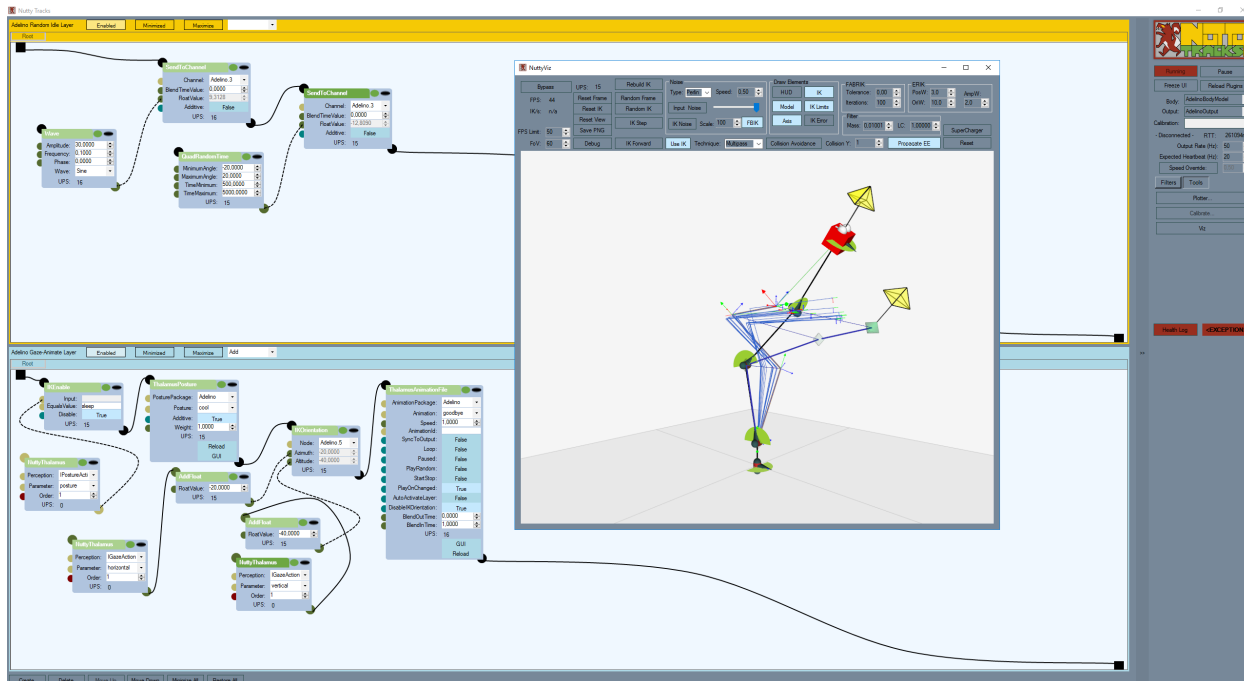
Nutty Tracks

Adelino Random Idle Layer Enabled Minimized Maximize

Root

SendToChannel
Channel Adelino.3
BlendTimeValue 0.0000
FloatValue 0.3128
Additive False
UPS 16

SendToChannel
Channel Adelino.3
BlendTimeValue 0.0000
FloatValue 12.8090
Additive False
UPS 15

Wave
Amplitude 30.0000
Frequency 0.1000
Phase 0.0000
Wave Sine
UPS 16

QuadRandomTime
MinimumAngle -20.0000
MaximumAngle 20.0000
TimeMinimum 500.0000
TimeMaximum 5000.0000
UPS 15

Adelino Gaze-Animate Layer Enabled Minimized Maximize Add

Root

IfEnable
Input
EqualsValue sleep
Disable True
UPS 15

ThalamusPosture
PosturePackage Adelino
Posture cool
Additive True
Weight 1.0000
UPS 15
Reload
GUI

NuttyThalamus
Perception IPostureActi
Parameter posture
Order 1
UPS 0

AddFloat
FloatValue -20.0000
UPS 15

IKOrientation
Node Adelino.5
Azimuth 20.0000
Altitude 40.0000
UPS 15

AddFloat
FloatValue 40.0000
UPS 15

NuttyThalamus
Perception IGazeAction
Parameter horizontal
Order 1
UPS 0

NuttyThalamus
Perception IGazeAction
Parameter vertical
Order 1
UPS 0

ThalamusAnimationFile
AnimationPackage Adelino
Animation goodbye
Speed 1.0000
AnimationId
SyncToOutput False
Loop False
Paused False
PlayRandom False
StartStop False
PlayOnChanged True
AutoActivateLayer False
DisableIKOrientation True
BlendOutTime 0.0000
BlendInTime 1.0000
UPS 16
GUI
Reload

NuttyViz
Bypass UPS 15 Rebuild IK
FPS 44 Reset Frame Random Frame
IK/s n/a Reset IK Random IK
Reset View IK Step
FPS Limit 50 Save PNG
FoV 60 Debug IK Forward
Noise Type Perlin Speed 0.50
Input Noise
IK Noise Scale 100 FBIK
Use IK Technique Multipass
Draw Elements HUD IK Model IK Limits Axis IK Error
Collision Avoidance Collision Y 1
FABRIK Tolerance 0.00 Iterations 100
ERIK PosW 3.0 AmpW OriW 10.0 2.0
Filter Mass 0.01001 LC 1.00000
SuperCharger
Propagate EE Reset

Running Pause
Freeze UI Reload Plugins
Body AdelinoBodyModel
Output AdelinoOutput
Calibration
- Disconnected - RTT 2610
Output Rate (Hz) 50
Expected Heartbeat (Hz) 20
Speed Override
Filters Tools
Plotter...
Calibrate...
Viz
Health Log <EXCEPTION

Create Delete Move Up Move Down Minimize All Restore All